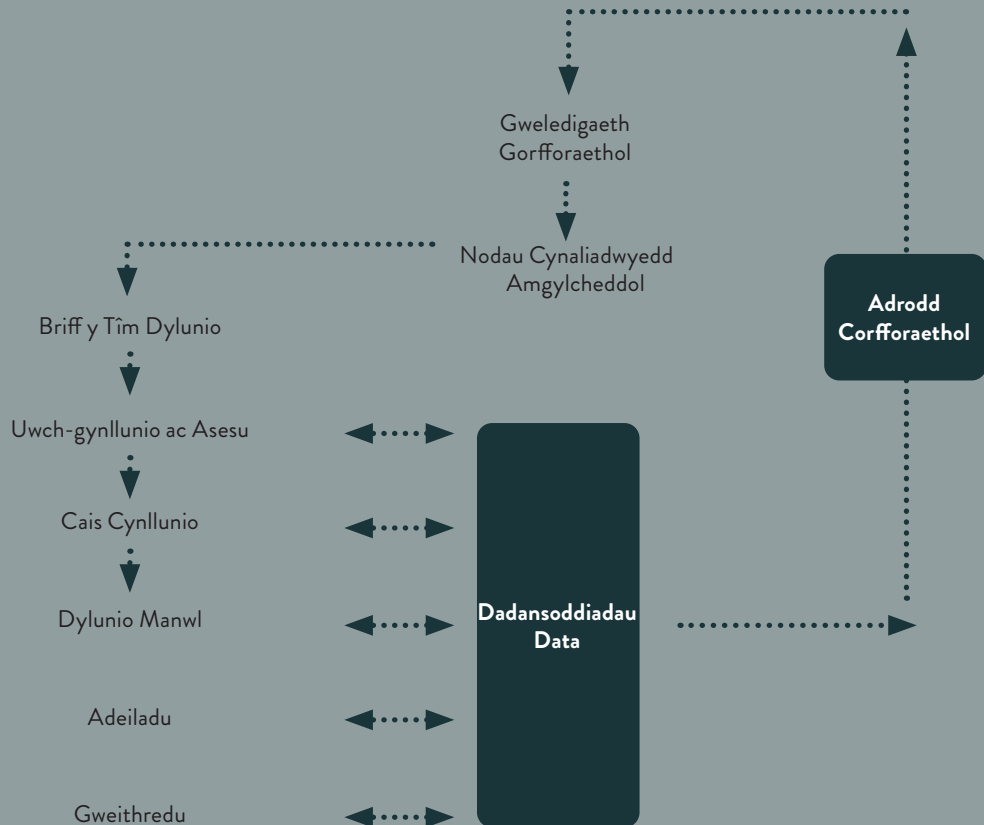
Gweledigaeth Gorfforaethol

Nodau Cynaliadwyedd Amgylcheddol

Adrodd Corfforaethol

Briff y Tîm Dylunio

Uwch-gynllunio ac Asesu

Cais Cynllunio

Dylunio Manwl

Adeiladu

Gweithredu

Dadansoddiadau Data